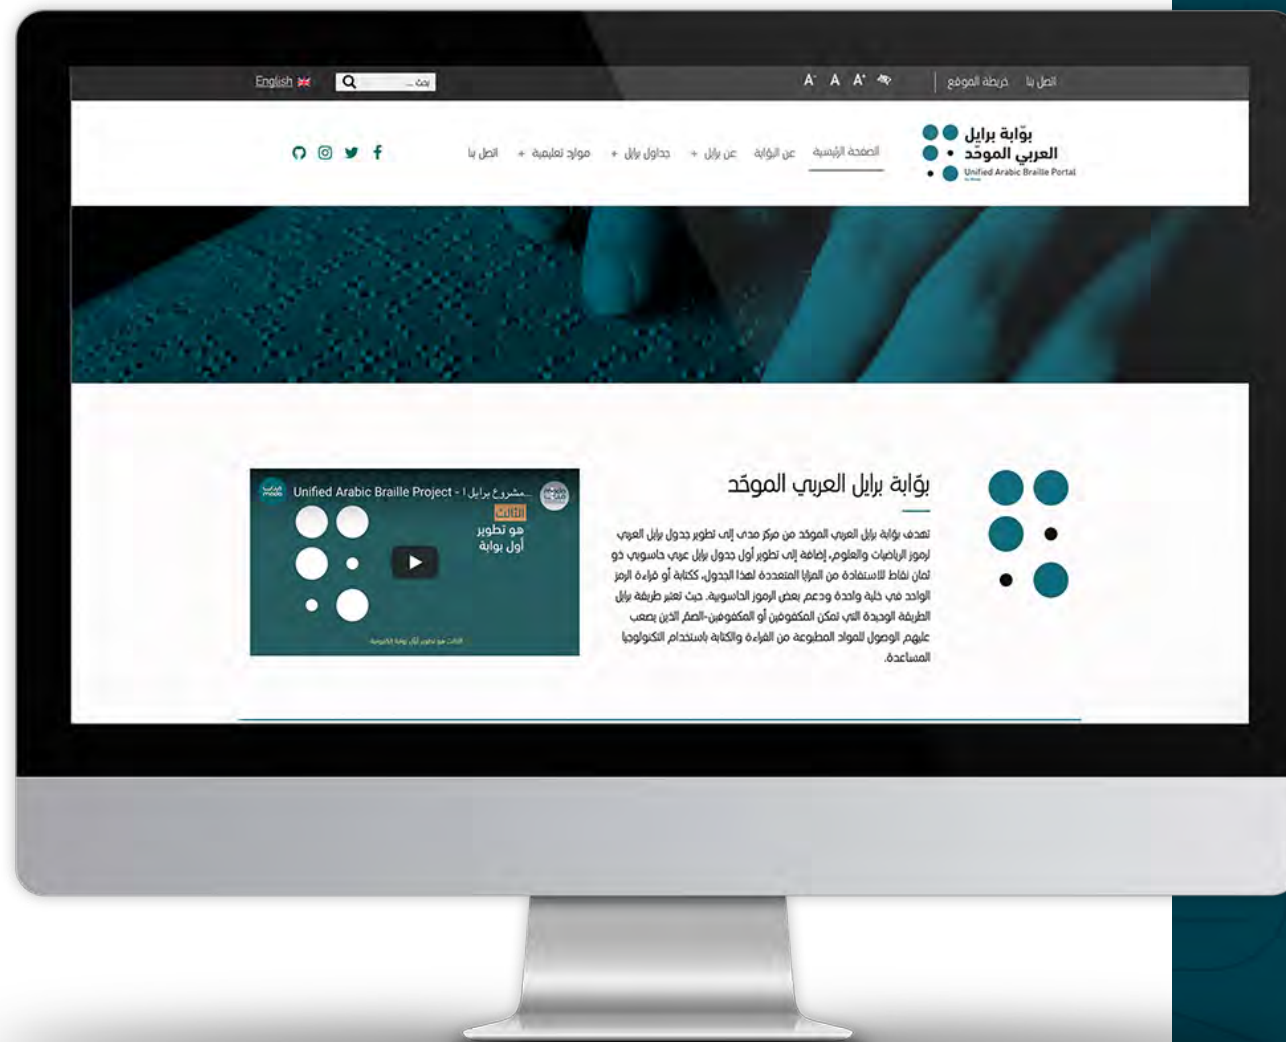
English

بحث ...

A A A

خريطة الموقع اتصل بنا

بوّابة برايل العربي الموحّد
Unified Arabic Braille Portal

الصفحة الرئيسية عن البوابة عن برايل + جداول برايل + مواد تعليمية + اتصل بنا

بوّابة برايل العربي الموحّد

تهدف بوابة برايل العربي الموحّد من مركز مدى إلى تطوير جدول برايل العربي لرموز الرياضيات والعلوم، إضافة إلى تطوير أول جدول برايل عربي حاسوبي ذو ثمان نقاط للاستفادة من المزايا المتعددة لهذا الجدول، ككتابة أو قراءة الرمز الواحد في خلية واحدة ودعم بعض الرموز الحاسوبية. حيث تعتبر طريقة برايل الطريقة الوحيدة التي تمكن المكفوفين أو المكفوفين-الصم الذين يصعب عليهم الوصول للمواد المطبوعة من القراءة والكتابة باستخدام التكنولوجيا المساعدة.

Unified Arabic Braille Project - مشروع برايل ...

الثالث
هو تطوير
أول بوابة

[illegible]